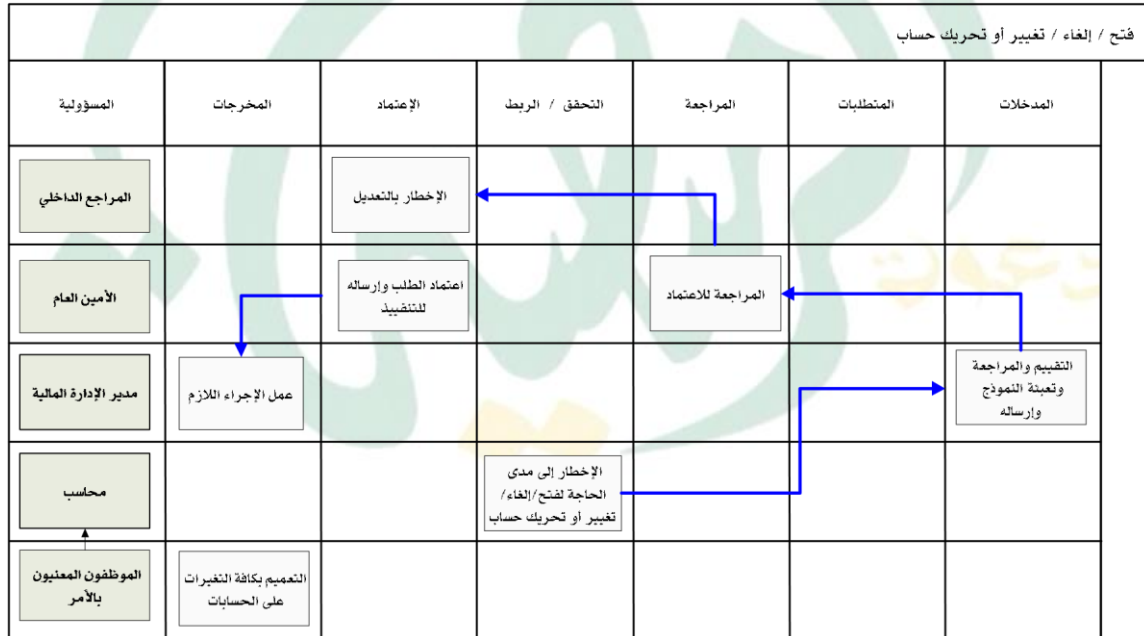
فتح / إلغاء / تغيير أو تحريك حساب

| المدخلات | المتطلبات | المراجعة | التحقق / الربط | الإعتماد | المخرجات | المسؤولية |
|---|---|---|---|---|---|---|
| | | | | الإخطار بالتعديل | | المراجع الداخلي |
| | | المراجعة للاعتماد | | اعتماد الطلب وإرساله للتنفيذ | | الأمين العام |
| التقييم والمراجعة وتعبئة النموذج وإرساله | | | | | عمل الإجراء اللازم | مدير الإدارة المالية |
| | | | الإخطار إلى مدى الحاجة لفتح/إلغاء/ تغيير أو تحريك حساب | | | محاسب |
| | | | | | التعميم بكافة التغيرات على الحسابات | الموظفون المعنيون بالأمر |